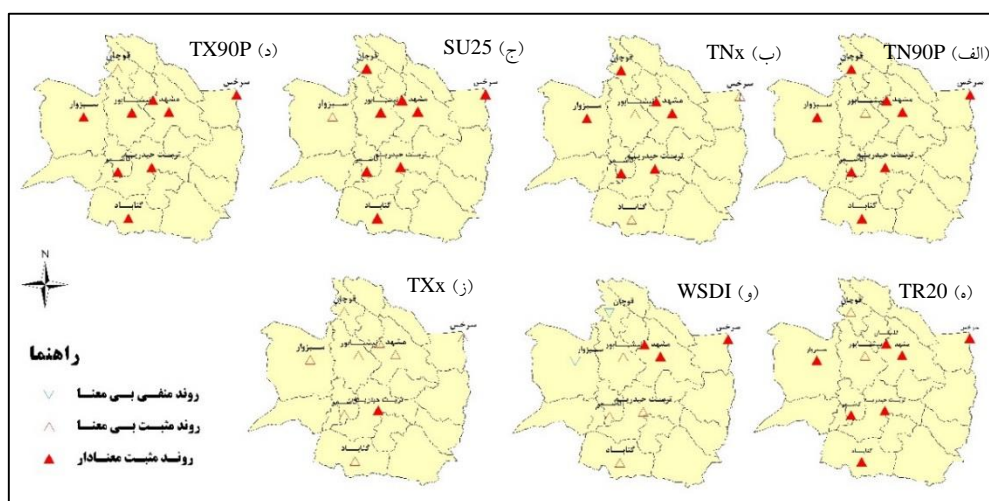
TX90P (د)

قوچان
سرخس
سبزوار
مشهد
نیشابور
تربت حیدریه
گناباد

SU25 (ج)

قوچان
سرخس
سبزوار
مشهد
نیشابور
تربت حیدریه
گناباد

TNx (ب)

قوچان
سرخس
سبزوار
مشهد
نیشابور
تربت حیدریه
گناباد

(الف) TN90P

قوچان
سرخس
سبزوار
مشهد
نیشابور
تربت حیدریه
گناباد

N

TXx (ز)

قوچان
سرخس
سبزوار
مشهد
نیشابور
تربت حیدریه
گناباد

WSDI (و)

قوچان
سرخس
سبزوار
مشهد
نیشابور
تربت حیدریه
گناباد

TR20 (ه)

قوچان
سرخس
گلمکان
سبزوار
مشهد
نیشابور
تربت حیدریه
گناباد

راهنما
روند منفی بی معنا
روند مثبت بی معنا
روند مثبت معنادار